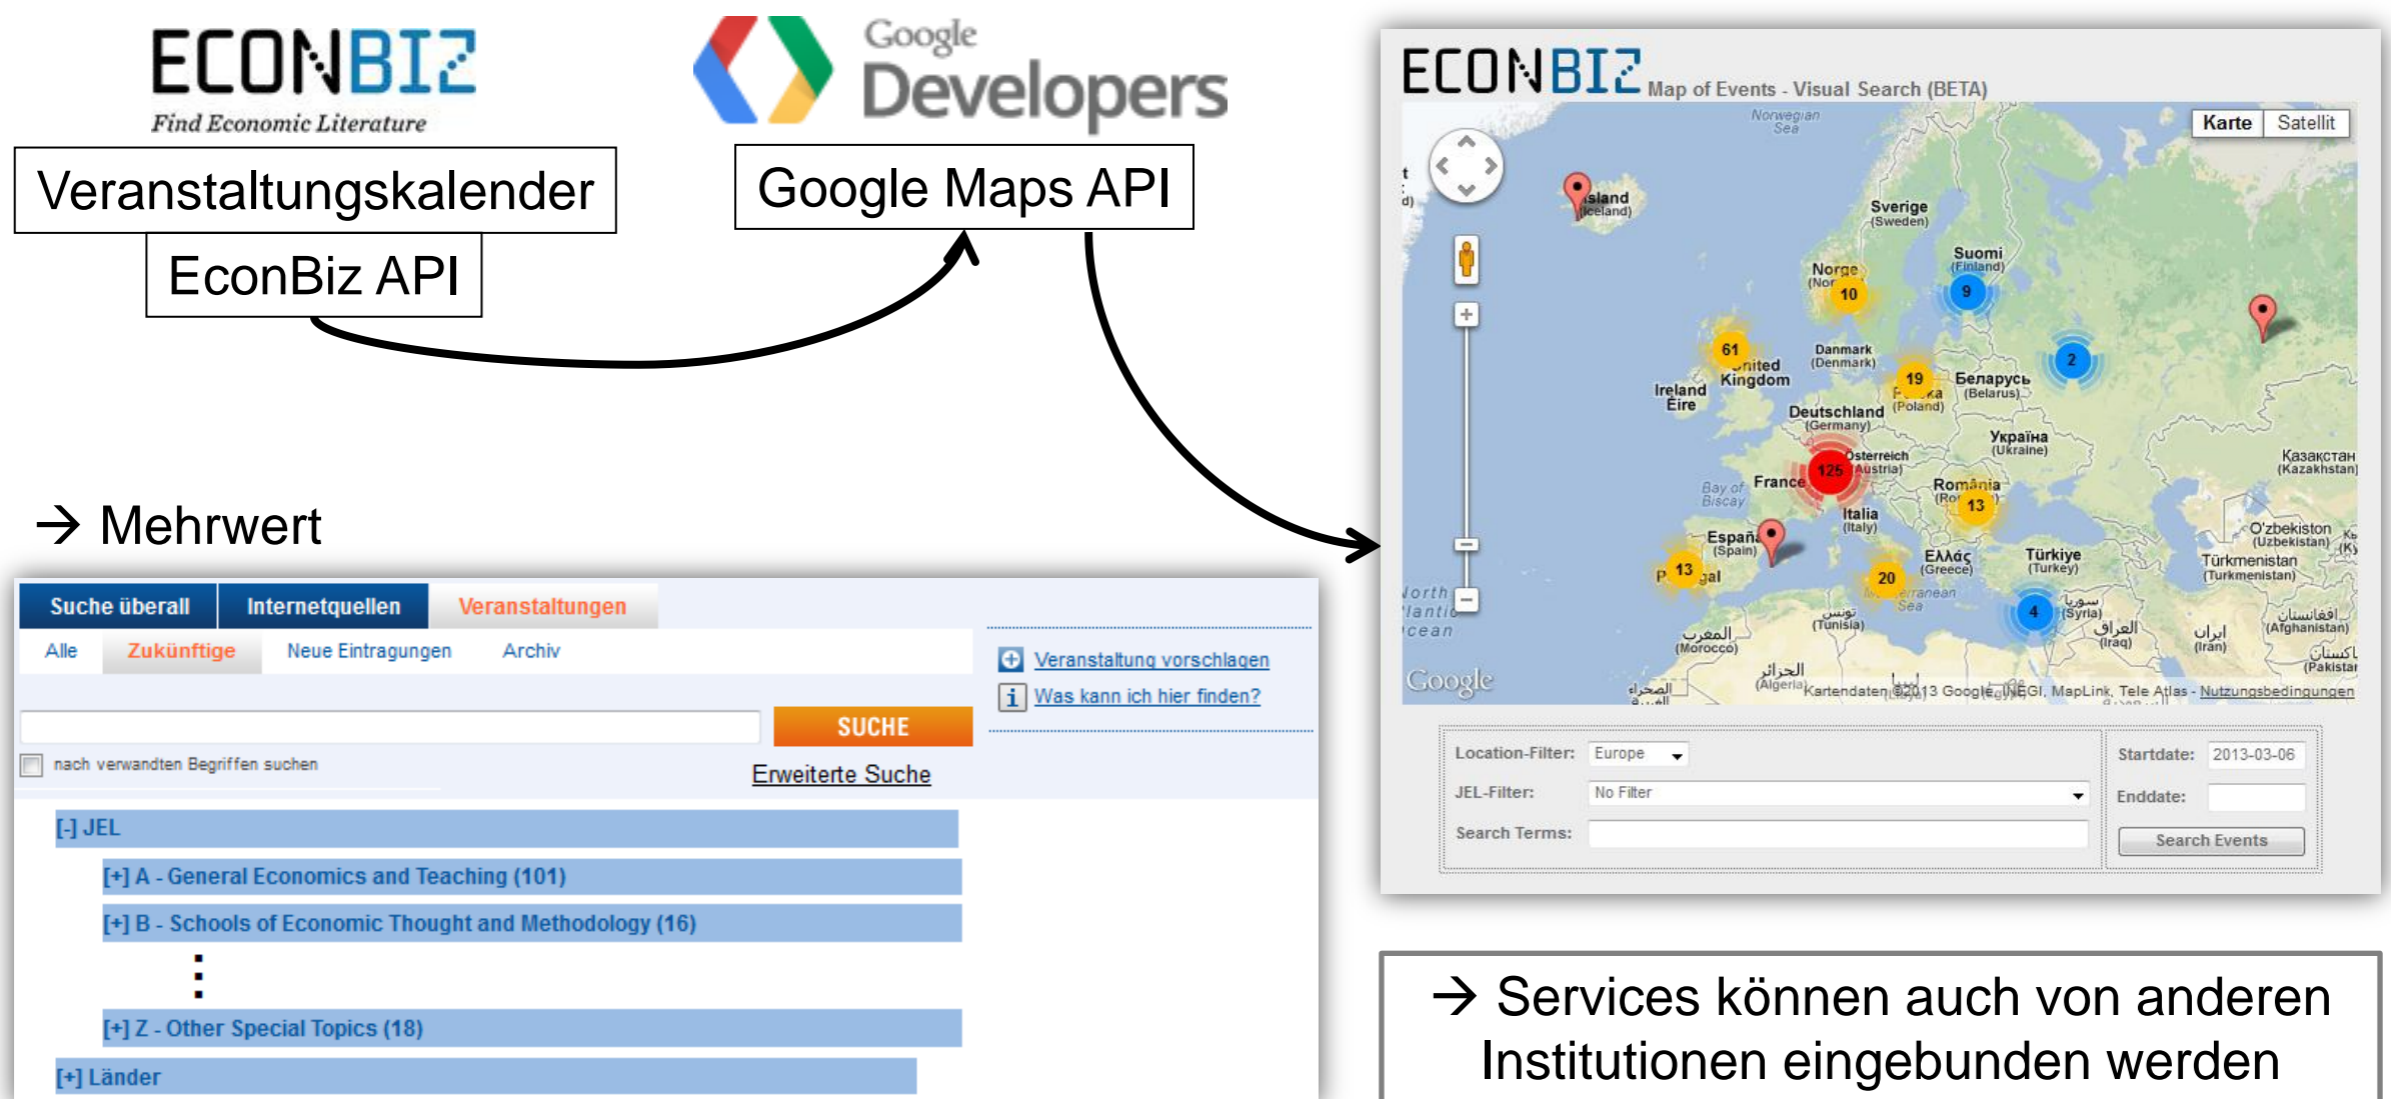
ECONBIZ
Find Economic Literature

Veranstaltungskalender

EconBiz API

Google Developers

Google Maps API

→ Mehrwert

Suche überall | Internetquellen | Veranstaltungen

Alle | Zukünftige | Neue Eintragungen | Archiv

Veranstaltung vorschlagen
Was kann ich hier finden?

SUCHE

nach verwandten Begriffen suchen

Erweiterte Suche

[-] JEL
[+] A - General Economics and Teaching (101)
[+] B - Schools of Economic Thought and Methodology (16)
⋮
[+] Z - Other Special Topics (18)
[+] Länder

ECONBIZ Map of Events - Visual Search (BETA)

Karte | Satellit

Norwegian Sea
Ísland (Iceland)
Sverige (Sweden)
Suomi (Finland)
Norge (Norway)
10
9
2
61
United Kingdom
Danmark (Denmark)
19
Polska (Poland)
Беларусь (Belarus)
Ireland Éire
Deutschland (Germany)
Україна (Ukraine)
Österreich (Austria)
125
France
Bay of Biscay
România
13
Казахстан (Kazakhstan)
Italia (Italy)
España (Spain)
13
Portugal
20
Ελλάς (Greece)
Türkiye (Turkey)
O'zbekiston (Uzbekistan)
Türkmenistan (Turkmenistan)
4
سوريا (Syria)
العراق (Iraq)
ایران (Iran)
افغانستان (Afghanistan)
پاکستان (Pakistan)
تونس (Tunisia)
المغرب (Morocco)
الجزائر (Algeria)
Mediterranean Sea
North Atlantic Ocean
Google
Kartendaten ©2013 Google, INEGI, MapLink, Tele Atlas - Nutzungsbedingungen

Location-Filter: Europe
JEL-Filter: No Filter
Search Terms:
Startdate: 2013-03-06
Enddate:
Search Events

→ Services können auch von anderen Institutionen eingebunden werden